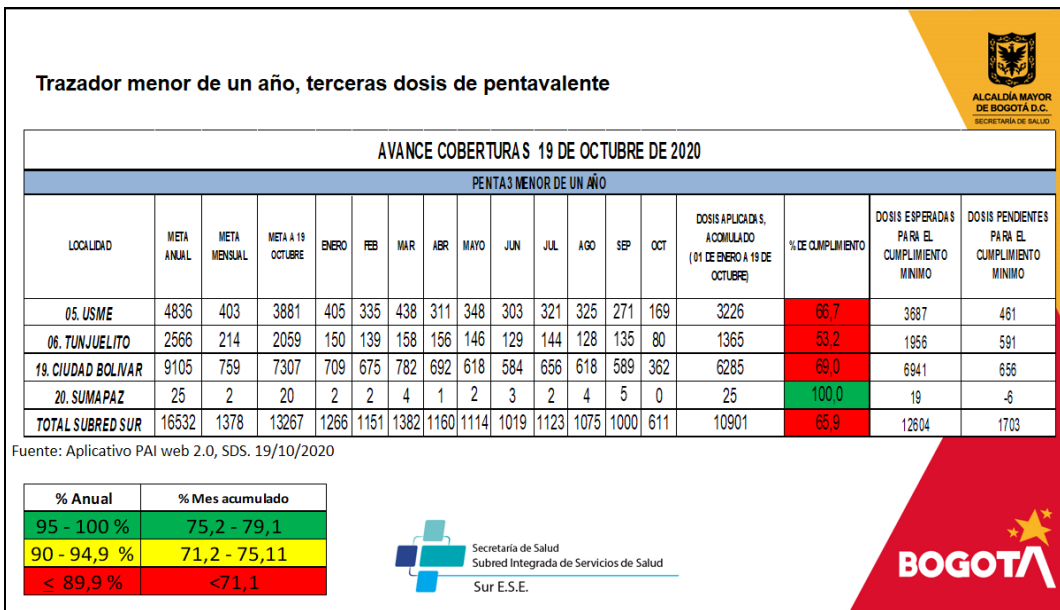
Trazador menor de un año, terceras dosis de pentavalente

ALCALDÍA MAYOR DE BOGOTÁ D.C.
SECRETARÍA DE SALUD

AVANCE COBERTURAS 19 DE OCTUBRE DE 2020

PENTA3 MENOR DE UN AÑO

| LOCALIDAD | META ANUAL | META MENSUAL | META A 19 OCTUBRE | ENERO | FEB | MAR | ABR | MAYO | JUN | JUL | AGO | SEP | OCT | DOSIS APLICADAS, ACUMULADO (01 DE ENERO A 19 DE OCTUBRE) | % DE CUMPLIMIENTO | DOSIS ESPERADAS PARA EL CUMPLIMIENTO MINIMO | DOSIS PENDIENTES PARA EL CUMPLIMIENTO MINIMO |
|---|---|---|---|---|---|---|---|---|---|---|---|---|---|---|---|---|---|
| 05. USME | 4836 | 403 | 3881 | 405 | 335 | 438 | 311 | 348 | 303 | 321 | 325 | 271 | 169 | 3226 | 66,7 | 3687 | 461 |
| 06. TUNJUELITO | 2566 | 214 | 2059 | 150 | 139 | 158 | 156 | 146 | 129 | 144 | 128 | 135 | 80 | 1365 | 53,2 | 1956 | 591 |
| 19. CIUDAD BOLIVAR | 9105 | 759 | 7307 | 709 | 675 | 782 | 692 | 618 | 584 | 656 | 618 | 589 | 362 | 6285 | 69,0 | 6941 | 656 |
| 20. SUMAPAZ | 25 | 2 | 20 | 2 | 2 | 4 | 1 | 2 | 3 | 2 | 4 | 5 | 0 | 25 | 100,0 | 19 | -6 |
| TOTAL SUBRED SUR | 16532 | 1378 | 13267 | 1266 | 1151 | 1382 | 1160 | 1114 | 1019 | 1123 | 1075 | 1000 | 611 | 10901 | 65,9 | 12604 | 1703 |

Fuente: Aplicativo PAI web 2.0, SDS. 19/10/2020

| % Anual | % Mes acumulado |
|---|---|
| 95 - 100 % | 75,2 - 79,1 |
| 90 - 94,9 % | 71,2 - 75,11 |
| ≤ 89,9 % | <71,1 |

Secretaría de Salud
Subred Integrada de Servicios de Salud
Sur E.S.E.

BOGOTÁ